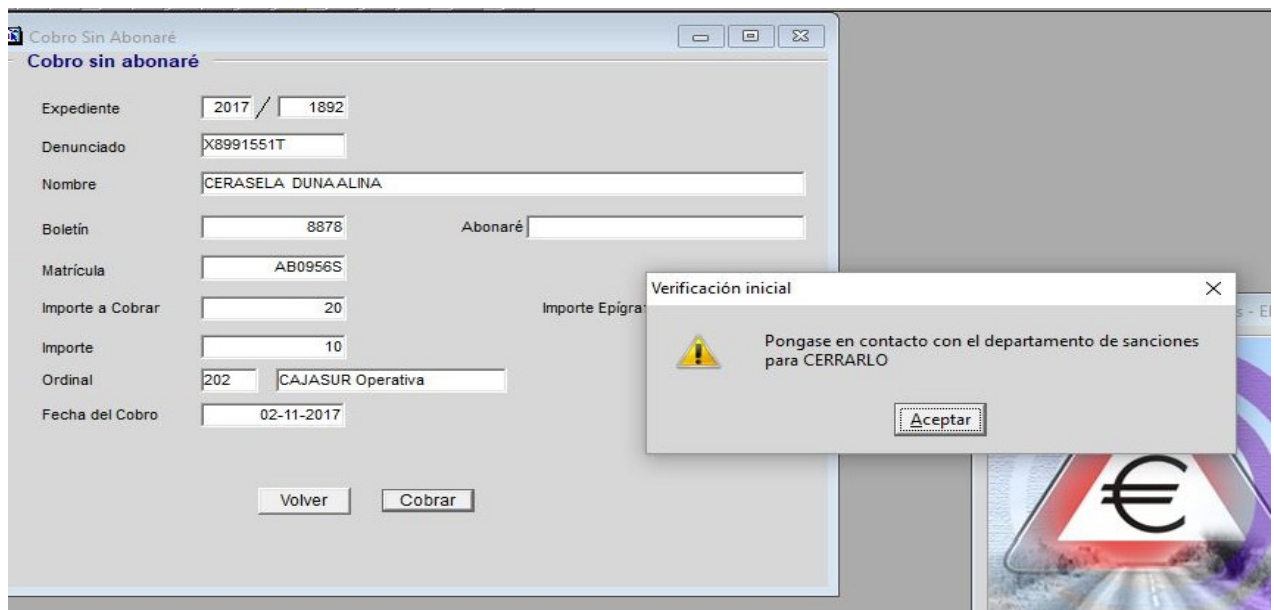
Cobro Sin Abonaré

Cobro sin abonaré

Expediente 2017 / 1892

Denunciado X8991551T

Nombre CERASELA DUNAALINA

Boletín 8878

Abonaré

Matrícula AB0956S

Importe a Cobrar 20

Importe Epígra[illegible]

Importe 10

Ordinal 202 CAJASUR Operativa

Fecha del Cobro 02-11-2017

Volver

Cobrar

Verificación inicial

×

Pongase en contacto con el departamento de sanciones para CERRARLO

Aceptar

s - E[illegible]

€